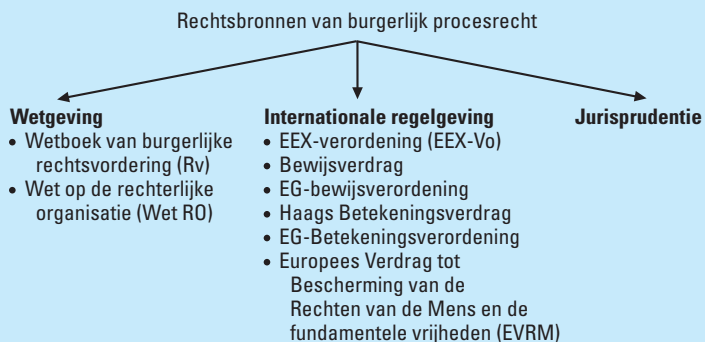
Rechtsbronnen van burgerlijk procesrecht

**Wetgeving**
- Wetboek van burgerlijke rechtsvordering (Rv)
- Wet op de rechterlijke organisatie (Wet RO)

**Internationale regelgeving**
- EEX-verordening (EEX-Vo)
- Bewijsverdrag
- EG-bewijsverordening
- Haags Betekeningsverdrag
- EG-Betekeningsverordening
- Europees Verdrag tot Bescherming van de Rechten van de Mens en de fundamentele vrijheden (EVRM)

**Jurisprudentie**